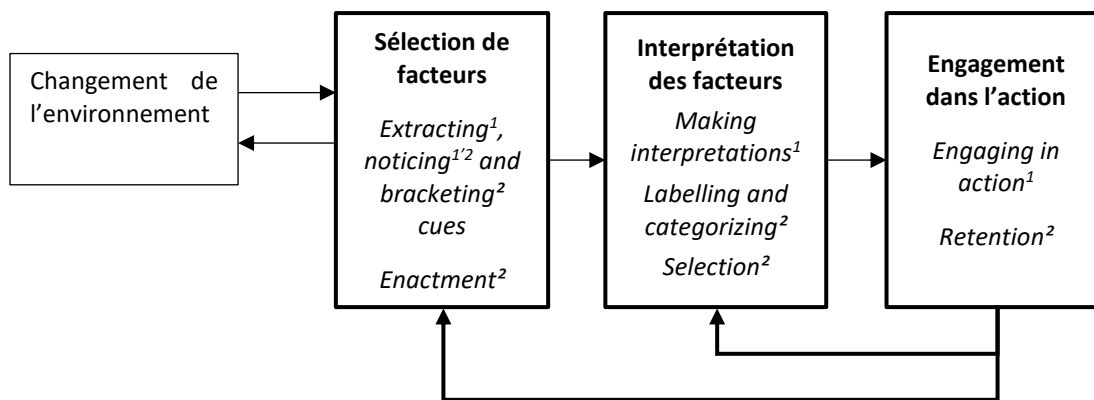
Changement de l'environnement

**Sélection de facteurs**

*Extracting¹, noticing¹'² and bracketing² cues*

*Enactment²*

**Interprétation des facteurs**

*Making interpretations¹*

*Labelling and categorizing²*

*Selection²*

**Engagement dans l'action**

*Engaging in action¹*

*Retention²*